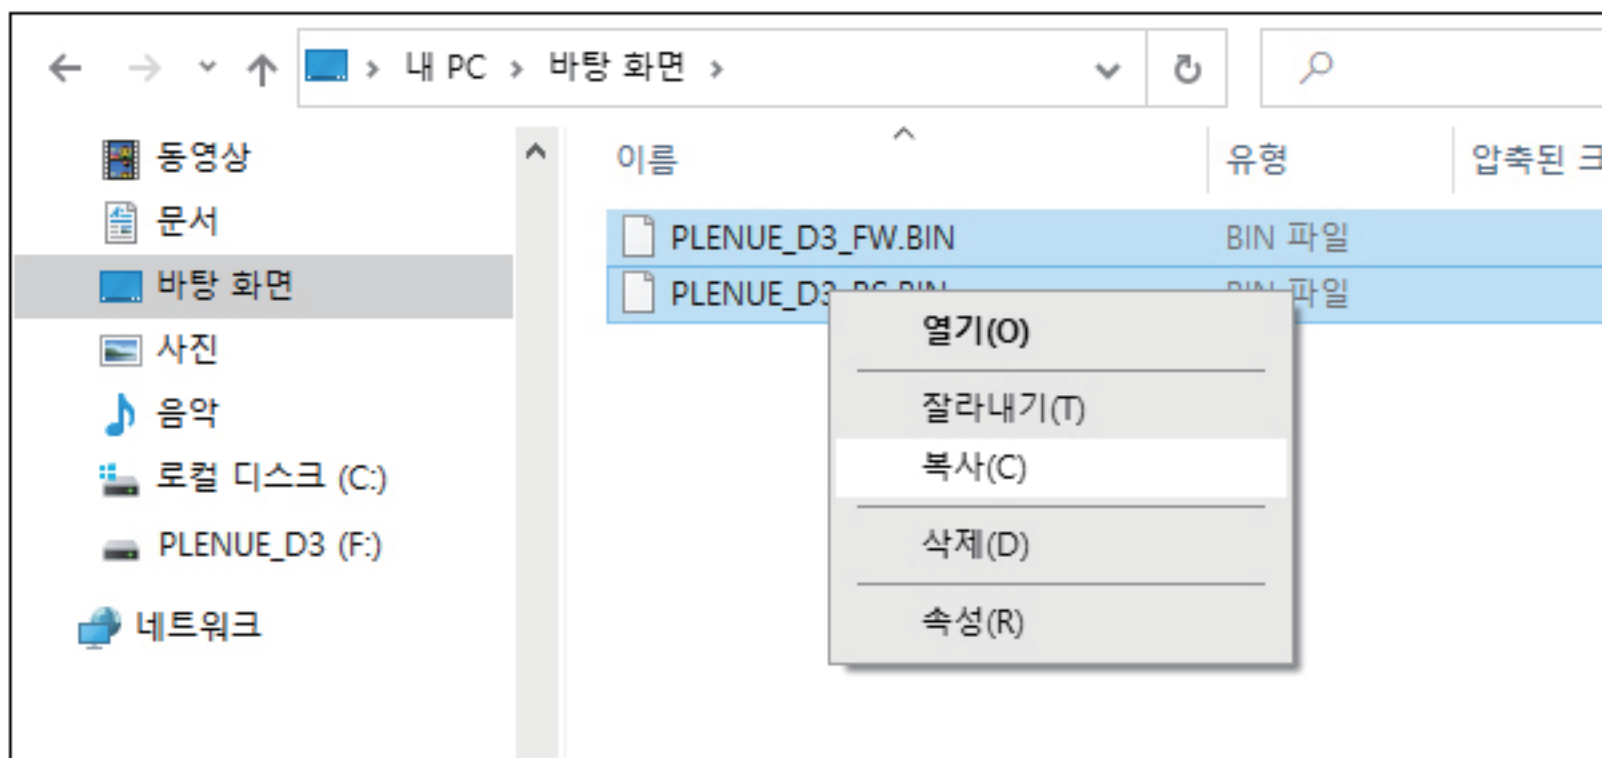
› 내 PC › 바탕 화면 ›

동영상
문서
바탕 화면
사진
음악
로컬 디스크 (C:)
PLENUE_D3 (F:)
네트워크

| 이름 | 유형 | 압축된 크 |
|---|---|---|
| PLENUE_D3_FW.BIN | BIN 파일 | |
| PLENUE_D3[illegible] | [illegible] 파일 | |

열기(O)
잘라내기(T)
복사(C)
삭제(D)
속성(R)